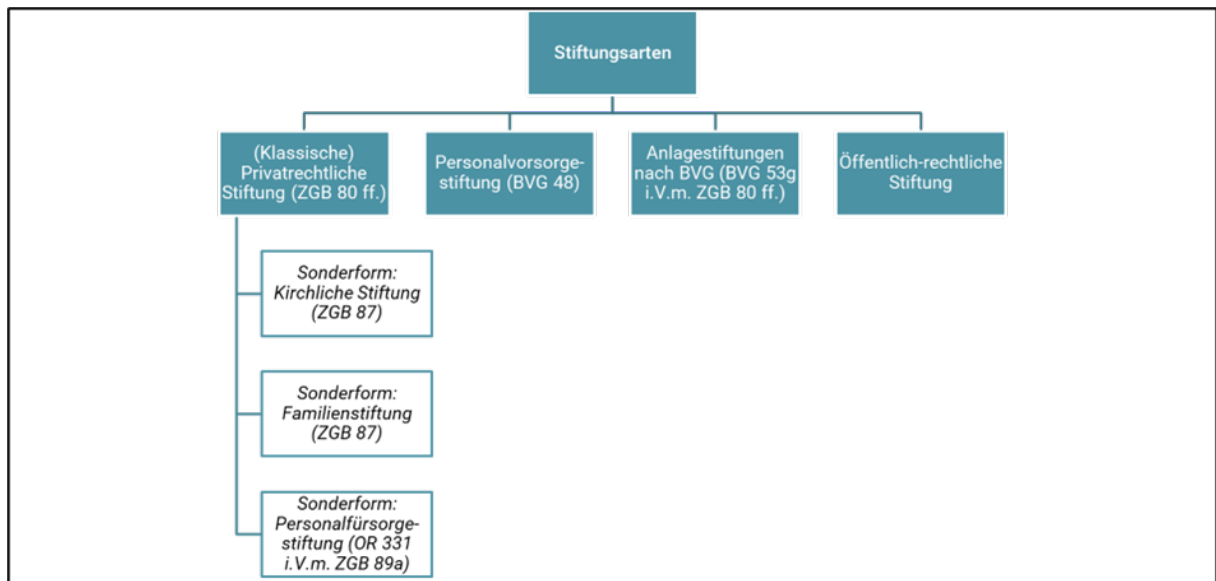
Stiftungsarten

(Klassische) Privatrechtliche Stiftung (ZGB 80 ff.)

Personalvorsorgestiftung (BVG 48)

Anlagestiftungen nach BVG (BVG 53g i.V.m. ZGB 80 ff.)

Öffentlich-rechtliche Stiftung

Sonderform: Kirchliche Stiftung (ZGB 87)

Sonderform: Familienstiftung (ZGB 87)

Sonderform: Personalfürsorgestiftung (OR 331 i.V.m. ZGB 89a)